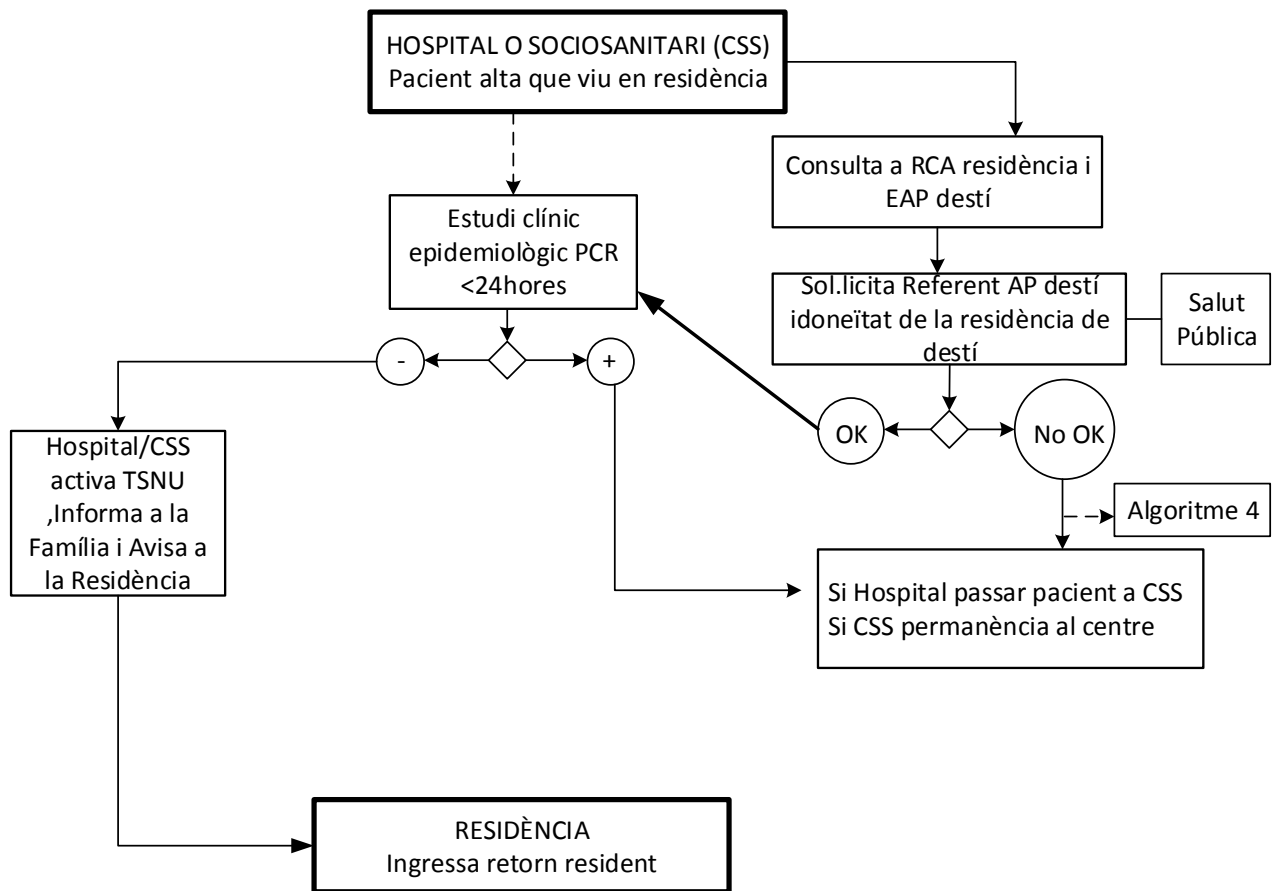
HOSPITAL O SOCIOSANITARI (CSS)
Pacient alta que viu en residència

Consulta a RCA residència i EAP destí

Estudi clínic epidemiològic PCR <24hores

Sol.licita Referent AP destí idoneïtat de la residència de destí

Salut Pública

-

+

OK

No OK

Hospital/CSS activa TSNU ,Informa a la Família i Avisa a la Residència

Algoritme 4

Si Hospital passar pacient a CSS
Si CSS permanència al centre

RESIDÈNCIA
Ingressa retorn resident